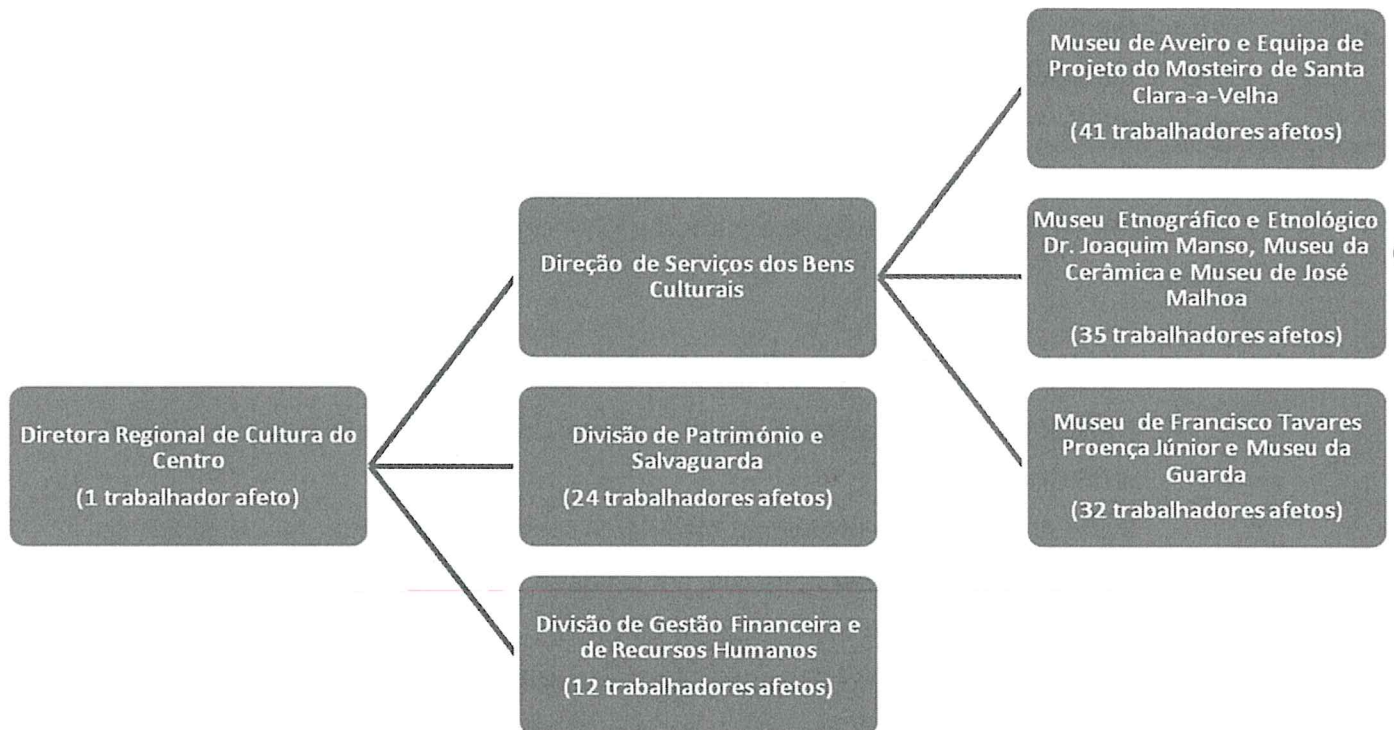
Diretora Regional de Cultura do Centro
(1 trabalhador afeto)

Direção de Serviços dos Bens Culturais

Divisão de Património e Salvaguarda
(24 trabalhadores afetos)

Divisão de Gestão Financeira e de Recursos Humanos
(12 trabalhadores afetos)

Museu de Aveiro e Equipa de Projeto do Mosteiro de Santa Clara-a-Velha
(41 trabalhadores afetos)

Museu Etnográfico e Etnológico Dr. Joaquim Manso, Museu da Cerâmica e Museu de José Malhoa
(35 trabalhadores afetos)

Museu de Francisco Tavares Proença Júnior e Museu da Guarda
(32 trabalhadores afetos)